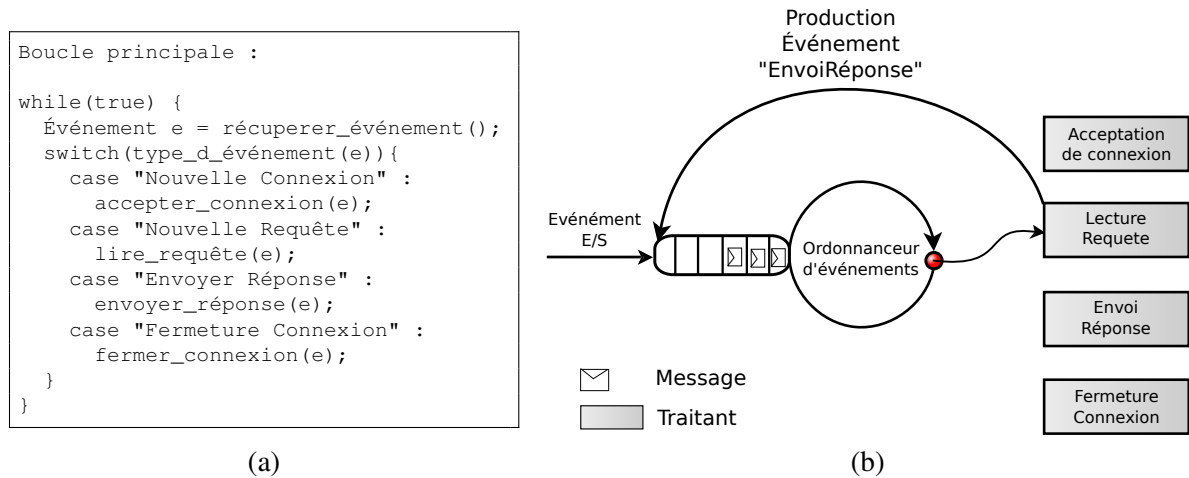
Boucle principale :

while(true) {
  Événement e = récuperer_événement();
  switch(type_d_événement(e)){
    case "Nouvelle Connexion" :
      accepter_connexion(e);
    case "Nouvelle Requête" :
      lire_requête(e);
    case "Envoyer Réponse" :
      envoyer_réponse(e);
    case "Fermeture Connexion" :
      fermer_connexion(e);
  }
}

(a)

Production
Événement
"EnvoiRéponse"

Acceptation
de connexion

Evénement
E/S

Ordonnanceur
d'événements

Lecture
Requete

Envoi
Réponse

Message

Traitant

Fermeture
Connexion

(b)